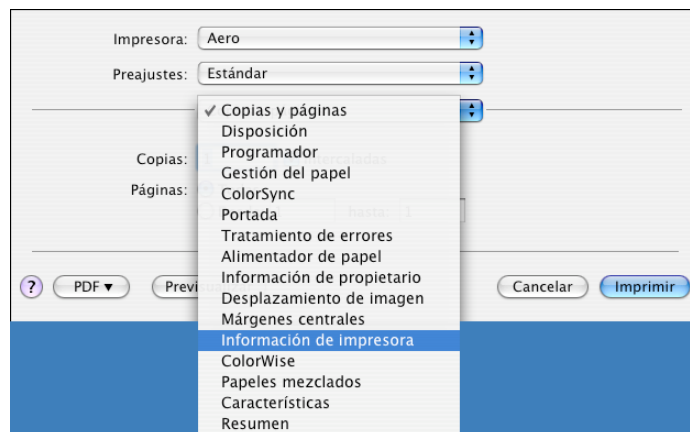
Impresora: Aero

Preajustes: Estándar

✓ Copias y páginas
Disposición
Programador
Gestión del papel
ColorSync
Portada
Tratamiento de errores
Alimentador de papel
Información de propietario
Desplazamiento de imagen
Márgenes centrales
Información de impresora
ColorWise
Papeles mezclados
Características
Resumen

Copias: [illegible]ercaladas

Páginas:

hasta: 1

?

PDF ▾

Previ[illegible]

Cancelar

Imprimir